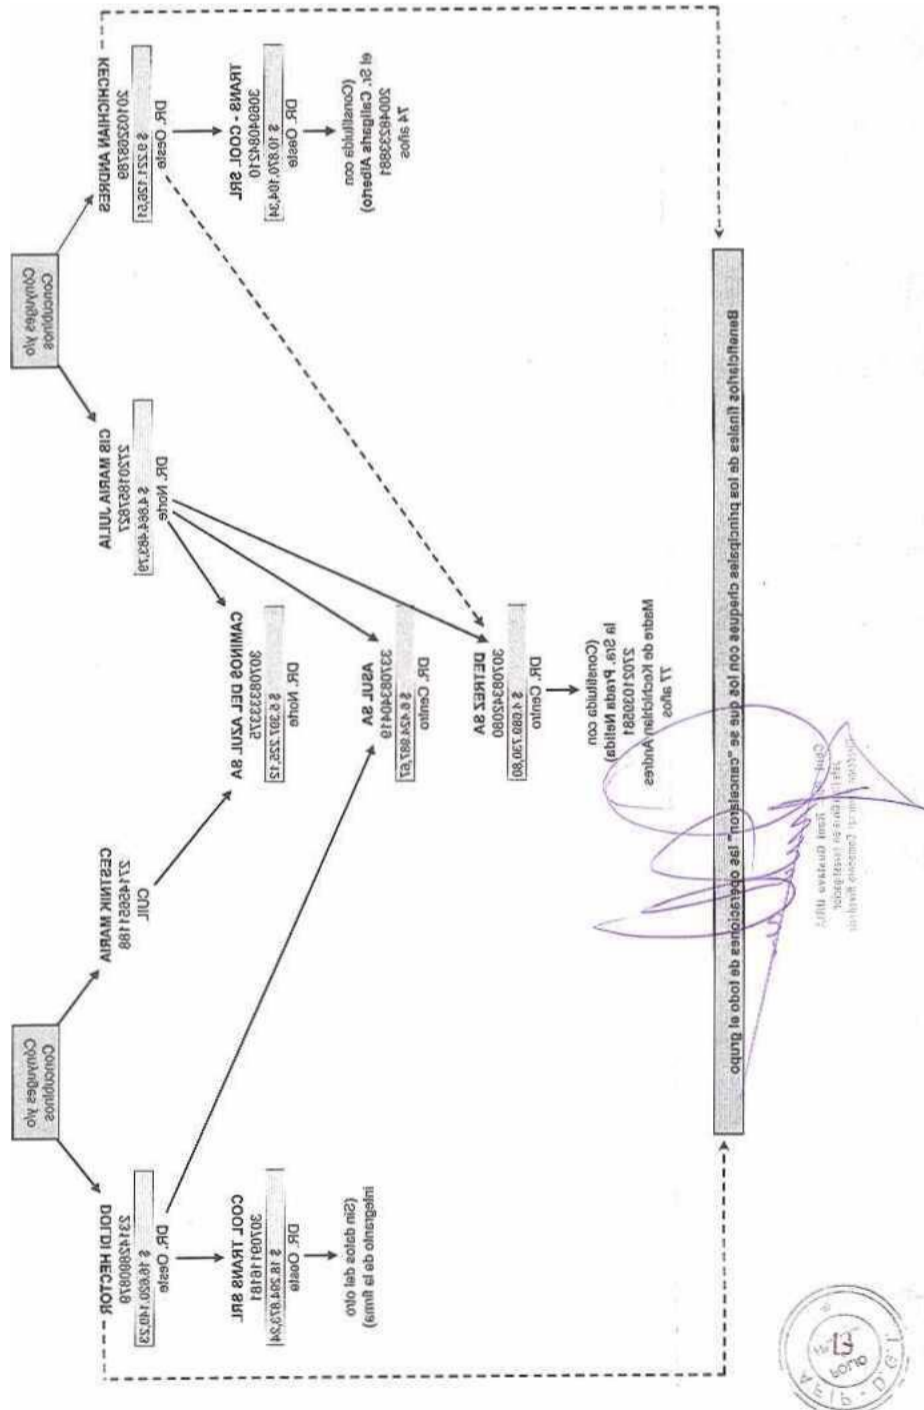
Cónyuges y/o Concubinos

KECHICHIAN ANDRES
20102326786
DR. Oeste
$ 9.221.126,51

TRANS - COOL SRL
30650408421 0
DR. Oeste
$ 10.870.104,34

(Constituida con el Sr. Calligaris Alberto)
20048233881
74 años

CIS MARIA JULIA
27201878627
DR. Norte
$ 4.864.463,19

CAMINOS DEL AZUL SA
30708333375
DR. Norte
$ 5.367.325,12

ASUL SA
33708340419
DR. Centro
$ 6.424.887,67

DETREZ SA
30708342080
DR. Centro
$ 4.689.790,80

(Constituida con la Sra. Prada Nelida)
27021035581
Madre de Kechichian Andres
77 años

Cónyuges y/o Concubinos

CESTNIK MARIA
27145651188
CUIL

DOLDI HECTOR
33142808076
DR. Oeste
$ 16.620.140,23

COOL TRANS SRL
30701611616 1
DR. Oeste
$ 18.294.873,34

(Sin datos del otro integrante de la firma)

Beneficiarios finales de los principales cheques con los que se "cancelaron" las operaciones de todo el grupo

FOLIO 13